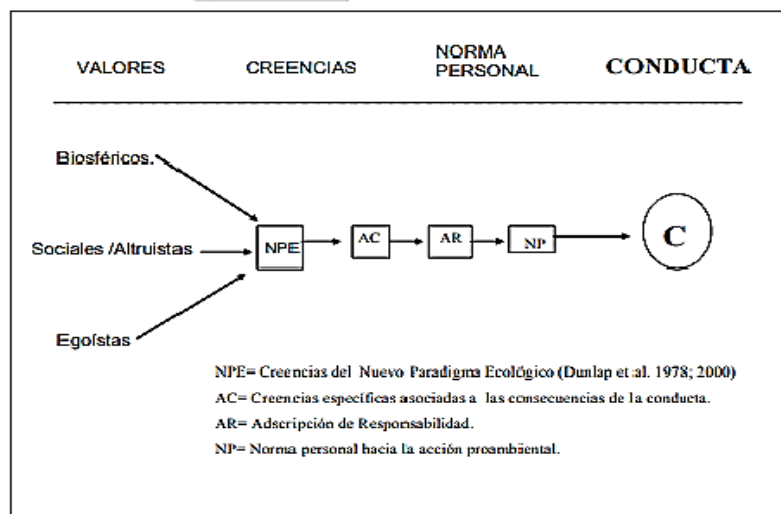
VALORES CREENCIAS NORMA PERSONAL CONDUCTA

Biosféricos.

Sociales /Altruistas

Egoístas

NPE

AC

AR

NP

C

NPE= Creencias del Nuevo Paradigma Ecológico (Dunlap et al. 1978; 2000)

AC= Creencias específicas asociadas a las consecuencias de la conducta.

AR= Adscripción de Responsabilidad.

NP= Norma personal hacia la acción proambiental.